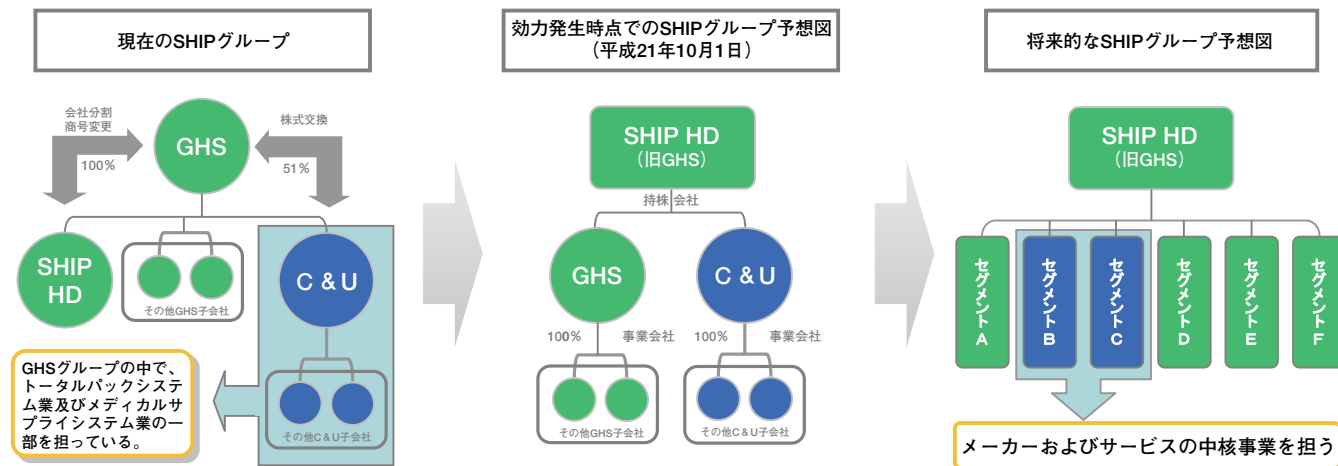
現在のSHIPグループ

会社分割
商号変更

100%

GHS

株式交換

51%

SHIP
HD

その他GHS子会社

C & U

その他C & U子会社

GHSグループの中で、トータルパックシステム業及びメディカルサプライシステム業の一部を担っている。

効力発生時点でのSHIPグループ予想図
（平成21年10月1日）

SHIP HD
（旧GHS）

持株会社

GHS

C & U

100%

事業会社

100%

事業会社

その他GHS子会社

その他C & U子会社

将来的なSHIPグループ予想図

SHIP HD
（旧GHS）

セグメントA

セグメントB

セグメントC

セグメントD

セグメントE

セグメントF

メーカーおよびサービスの中核事業を担う